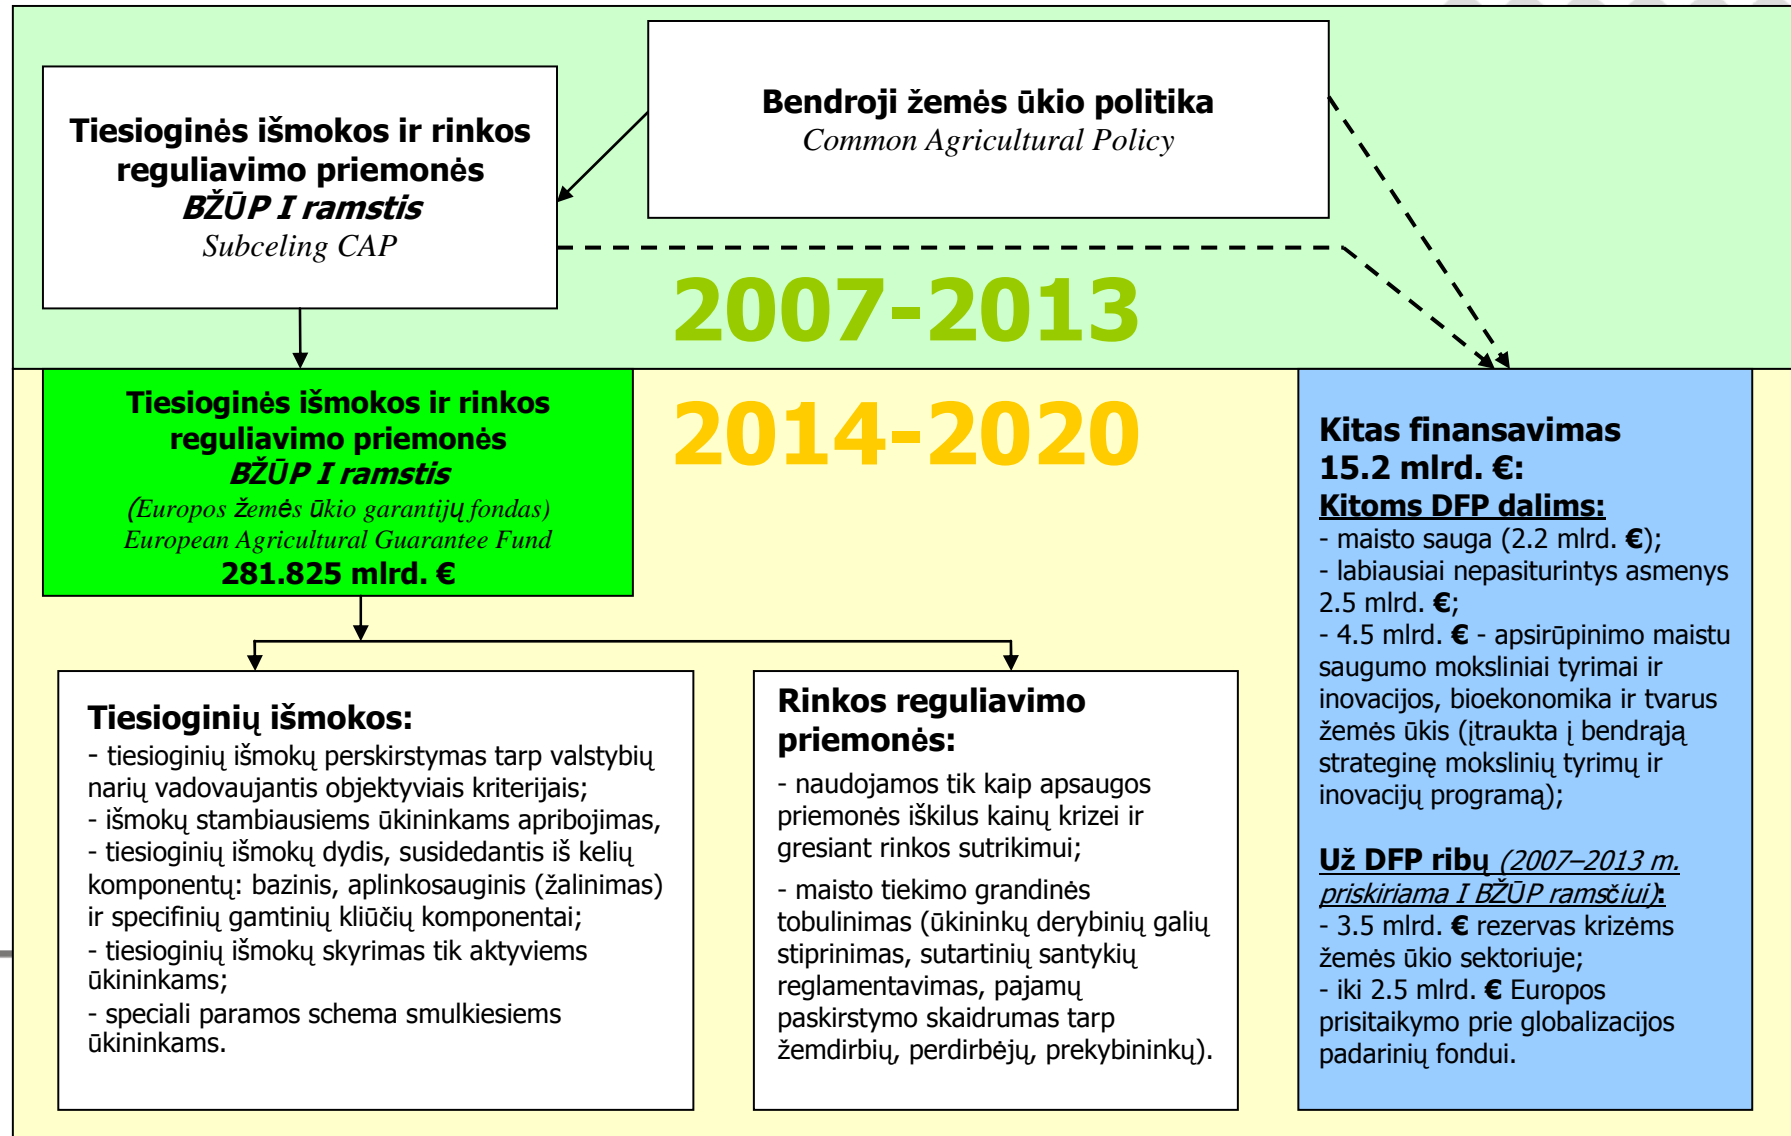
Bendroji žemės ūkio politika
Common Agricultural Policy

Tiesioginės išmokos ir rinkos reguliavimo priemonės
BŽŪP I ramstis
Subceling CAP

2007-2013

Tiesioginės išmokos ir rinkos reguliavimo priemonės
BŽŪP I ramstis
(Europos žemės ūkio garantijų fondas)
European Agricultural Guarantee Fund
281.825 mlrd. €

2014-2020

Kitas finansavimas
15.2 mlrd. €:
Kitoms DFP dalims:
- maisto sauga (2.2 mlrd. €);
- labiausiai nepasiturintys asmenys 2.5 mlrd. €;
- 4.5 mlrd. € - apsirūpinimo maistu saugumo moksliniai tyrimai ir inovacijos, bioekonomika ir tvarus žemės ūkis (įtraukta į bendrąją strateginę mokslinių tyrimų ir inovacijų programą);

Už DFP ribų (2007–2013 m. priskiriama I BŽŪP ramsčiui):
- 3.5 mlrd. € rezervas krizėms žemės ūkio sektoriuje;
- iki 2.5 mlrd. € Europos prisitaikymo prie globalizacijos padarinių fondui.

Tiesioginių išmokos:
- tiesioginių išmokų perskirstymas tarp valstybių narių vadovaujantis objektyviais kriterijais;
- išmokų stambiausiems ūkininkams apribojimas,
- tiesioginių išmokų dydis, susidedantis iš kelių komponentų: bazinis, aplinkosauginis (žalinimas) ir specifinių gamtinių kliūčių komponentai;
- tiesioginių išmokų skyrimas tik aktyviems ūkininkams;
- speciali paramos schema smulkiesiems ūkininkams.

Rinkos reguliavimo priemonės:
- naudojamos tik kaip apsaugos priemonės iškilus kainų krizei ir gresiant rinkos sutrikimui;
- maisto tiekimo grandinės tobulinimas (ūkininkų derybinių galių stiprinimas, sutartinių santykių reglamentavimas, pajamų paskirstymo skaidrumas tarp žemdirbių, perdirbėjų, prekybininkų).